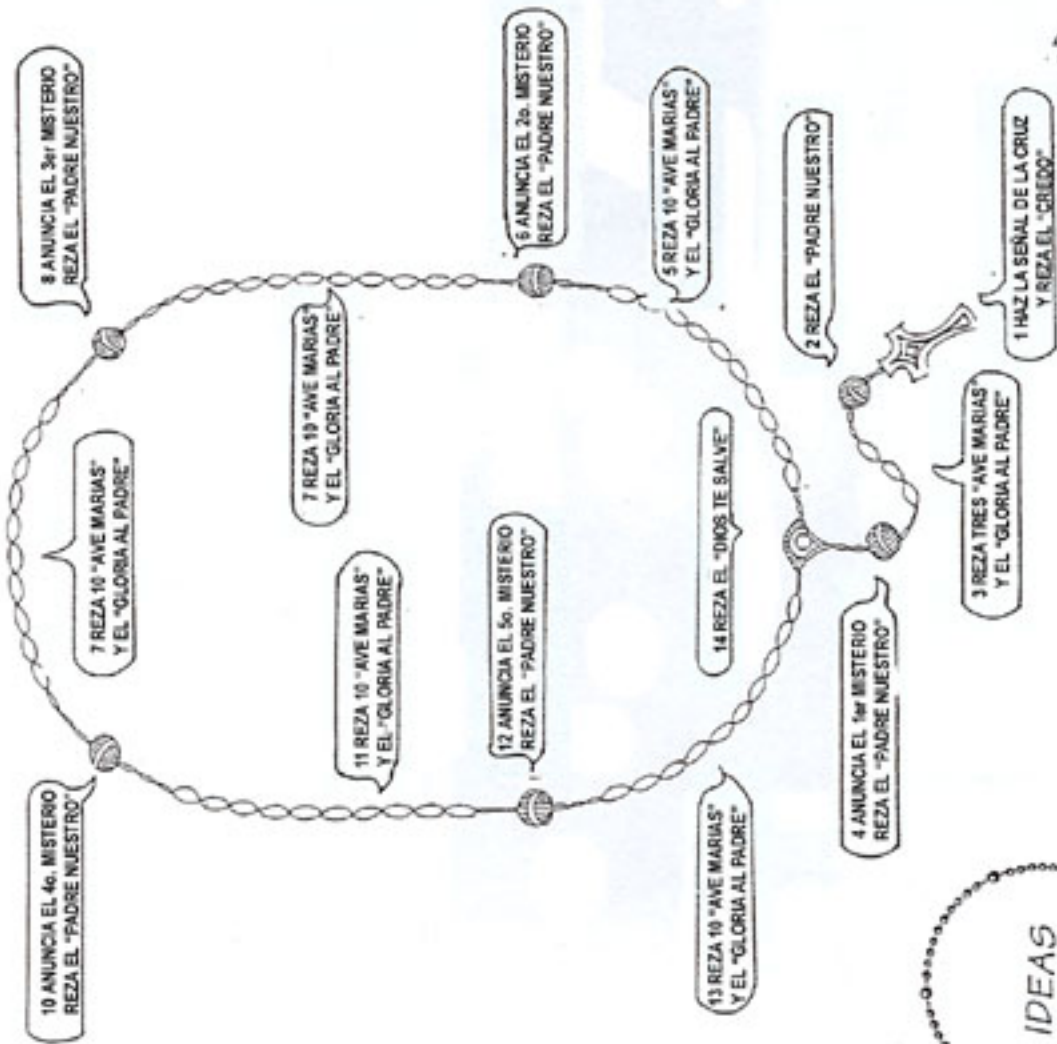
1 HAZ LA SEÑAL DE LA CRUZ Y REZA EL "CREDO"

2 REZA EL "PADRE NUESTRO"

3 REZA TRES "AVE MARIAS" Y EL "GLORIA AL PADRE"

4 ANUNCIA EL 1er MISTERIO REZA EL "PADRE NUESTRO"

5 REZA 10 "AVE MARIAS" Y EL "GLORIA AL PADRE"

6 ANUNCIA EL 2o. MISTERIO REZA EL "PADRE NUESTRO"

7 REZA 10 "AVE MARIAS" Y EL "GLORIA AL PADRE"

8 ANUNCIA EL 3er MISTERIO REZA EL "PADRE NUESTRO"

7 REZA 10 "AVE MARIAS" Y EL "GLORIA AL PADRE"

10 ANUNCIA EL 4o. MISTERIO REZA EL "PADRE NUESTRO"

11 REZA 10 "AVE MARIAS" Y EL "GLORIA AL PADRE"

12 ANUNCIA EL 5o. MISTERIO REZA EL "PADRE NUESTRO"

13 REZA 10 "AVE MARIAS" Y EL "GLORIA AL PADRE"

14 REZA EL "DIOS TE SALVE"

IDEAS